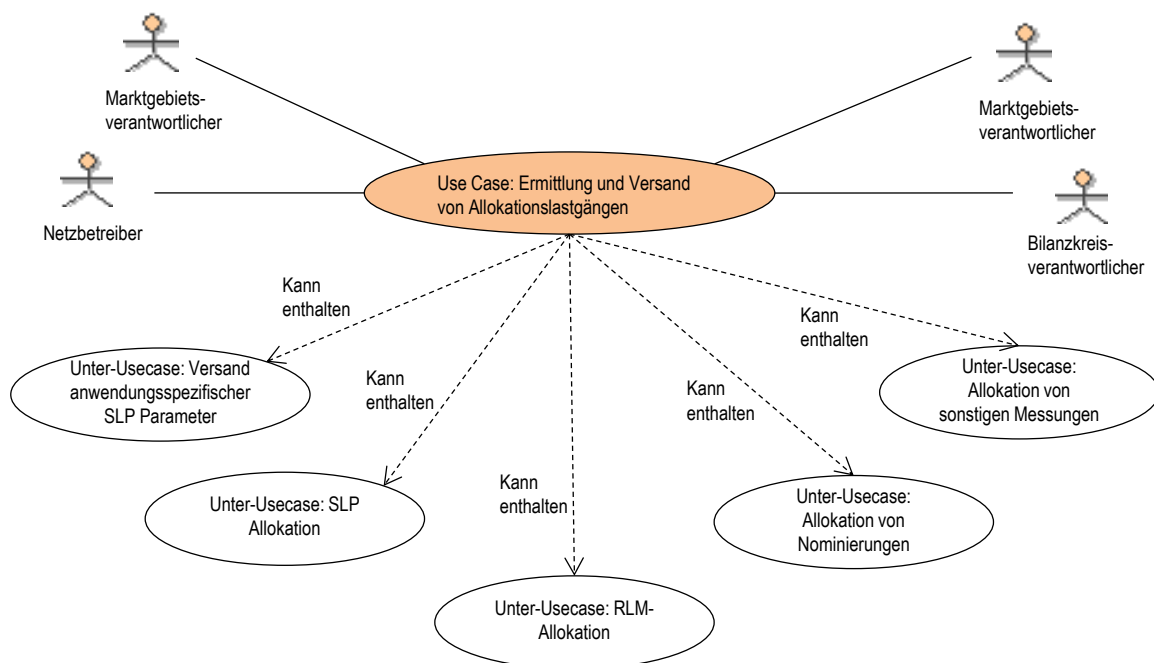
Marktgebietsverantwortlicher

Marktgebietsverantwortlicher

Netzbetreiber

Use Case: Ermittlung und Versand von Allokationslastgängen

Bilanzkreisverantwortlicher

Kann enthalten

Kann enthalten

Unter-Usecase: Versand anwendungsspezifischer SLP Parameter

Kann enthalten

Kann enthalten

Unter-Usecase: Allokation von sonstigen Messungen

Kann enthalten

Unter-Usecase: SLP Allokation

Unter-Usecase: Allokation von Nominierungen

Unter-Usecase: RLM-Allokation